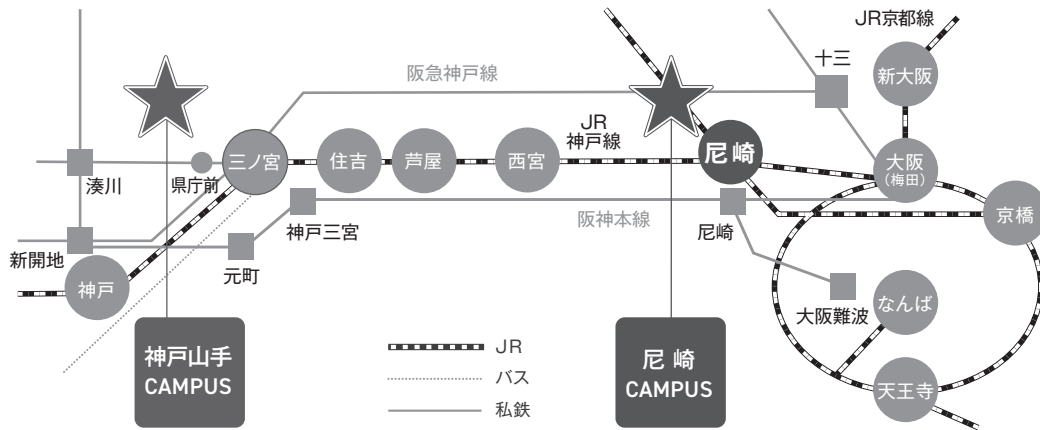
JR京都線

十三

新大阪

阪急神戸線

JR
神戸線

湊川

県庁前

三ノ宮

住吉

芦屋

西宮

尼崎

大阪
(梅田)

京橋

阪神本線

神戸三宮

尼崎

新開地

元町

神戸

大阪難波

なんば

神戸山手
CAMPUS

JR

バス

私鉄

尼 崎
CAMPUS

天王寺